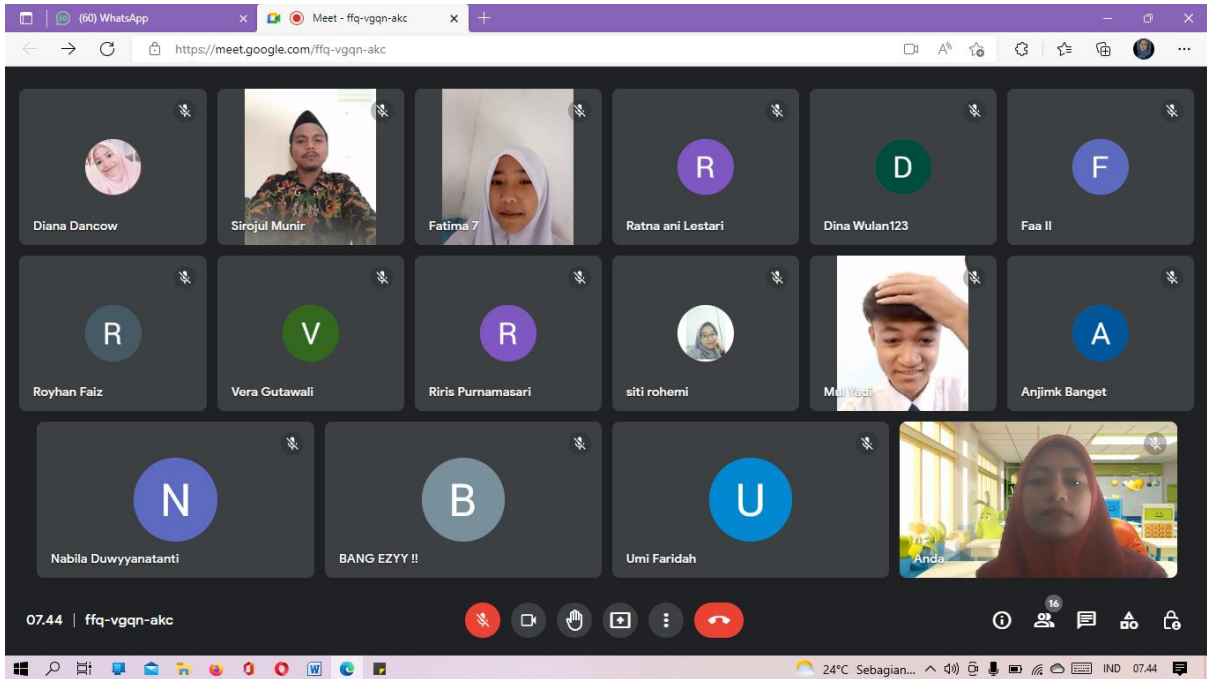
(60) WhatsApp
Meet - ffq-vgqn-akc
https://meet.google.com/ffq-vgqn-akc

Diana Dancow
Sirojul Munir
Fatima 7
R
Ratna ani Lestari
D
Dina Wulan123
F
Faa II

R
Royhan Faiz
V
Vera Gutawali
R
Riris Purnamasari
siti rohemi
Mul Yadi
A
Anjimk Banget

N
Nabila Duwyyanatanti
B
BANG EZYY !!
U
Umi Faridah
Anda

07.44 | ffq-vgqn-akc
16

24°C Sebagian... IND 07.44